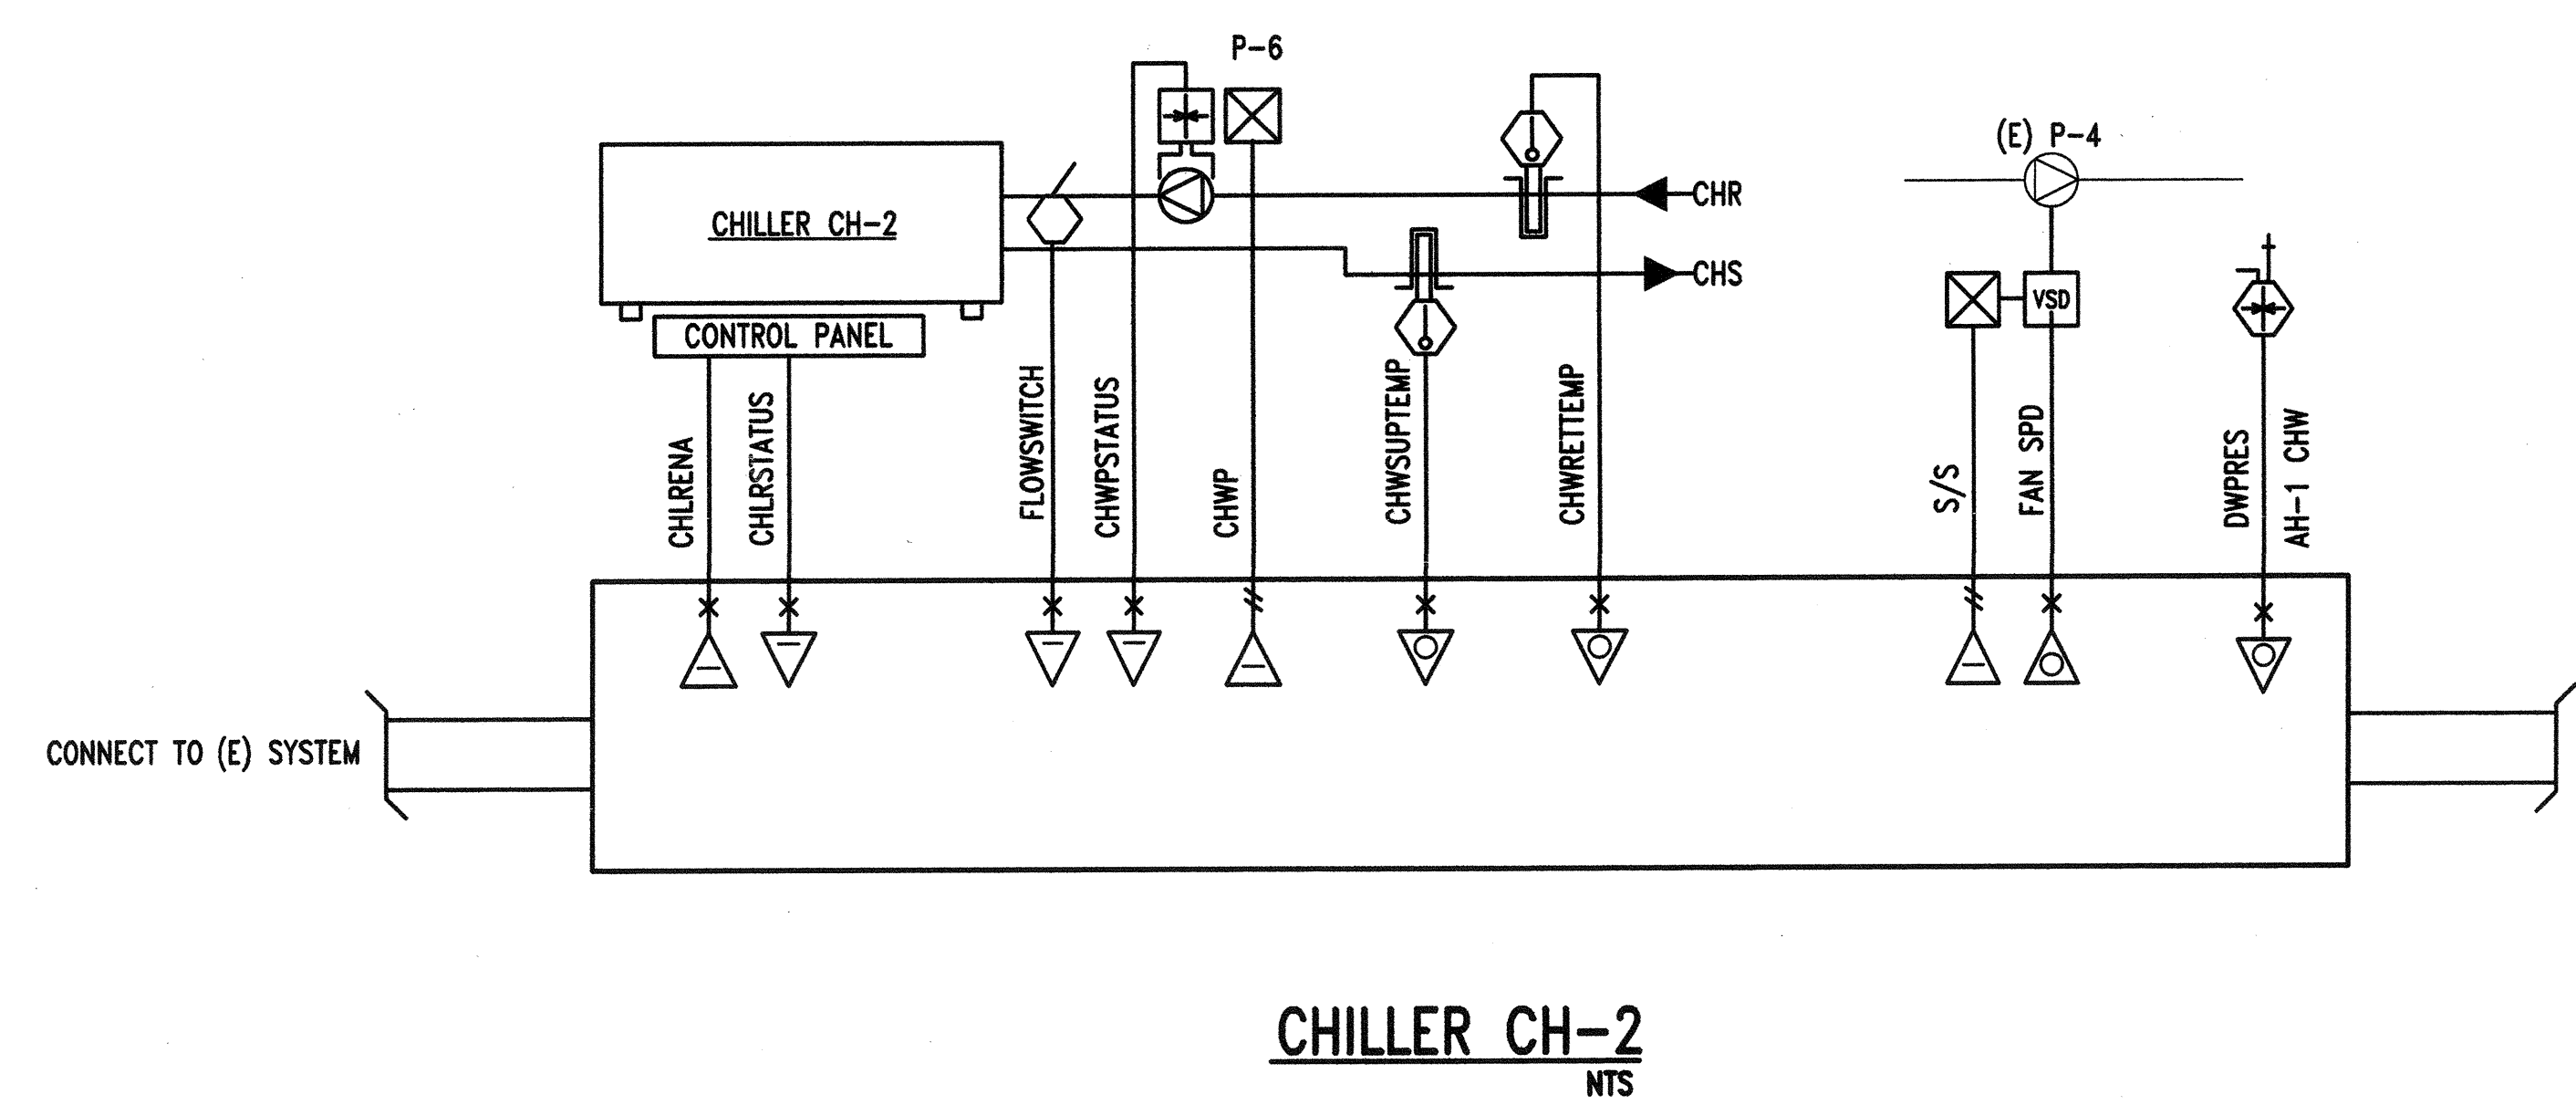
P-6

(E) P-4

CHILLER CH-2

CHR

CHS

CONTROL PANEL

VSD

CHLRENA

CHLRSTATUS

FLOWSWITCH

CHWPSTATUS

CHWP

CHWSUPTEMP

CHWRETTEMP

S/S

FAN SPD

DWPRES

AH-1 CHW

CONNECT TO (E) SYSTEM

CHILLER CH-2
NTS